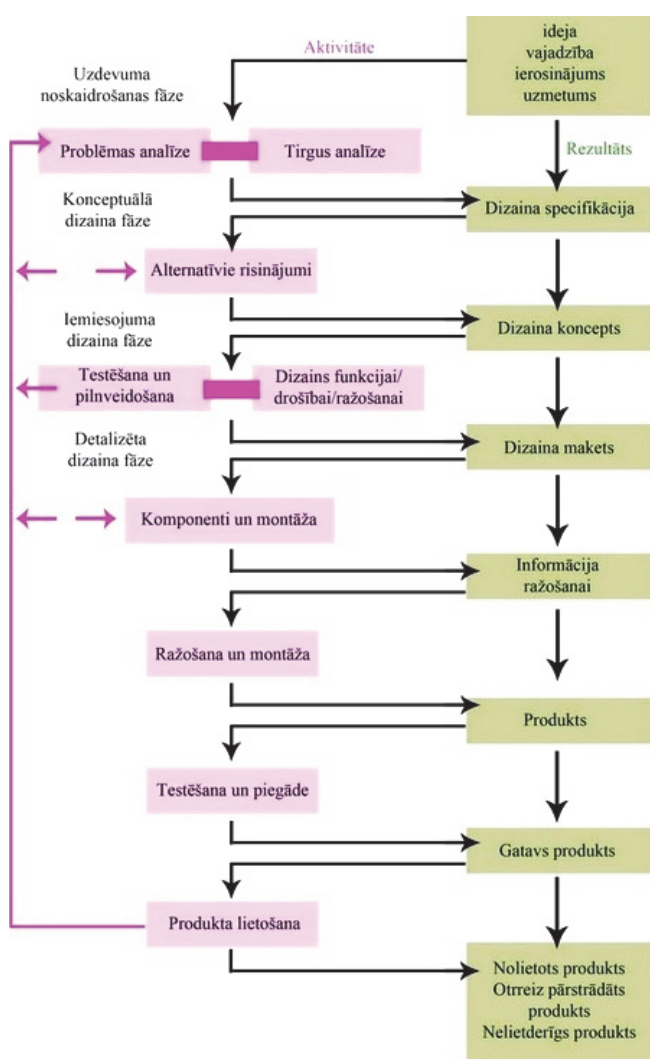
Aktivitāte

ideja
vajadzība
ierosinājums
uzmetums

Uzdevuma noskaidrošanas fāze

Problēmas analīze

Tirgus analīze

Rezultāts

Konceptuālā dizaina fāze

Dizaina specifikācija

Alternatīvie risinājumi

Iemiesojuma dizaina fāze

Dizaina koncepts

Testēšana un pilnveidošana

Dizains funkcijai/drošībai/ražošanai

Detalizēta dizaina fāze

Dizaina makets

Komponenti un montāža

Informācija ražošanai

Ražošana un montāža

Produkts

Testēšana un piegāde

Gatavs produkts

Produkta lietošana

Nolietots produkts
Otrreiz pārstrādāts produkts
Nelietderīgs produkts